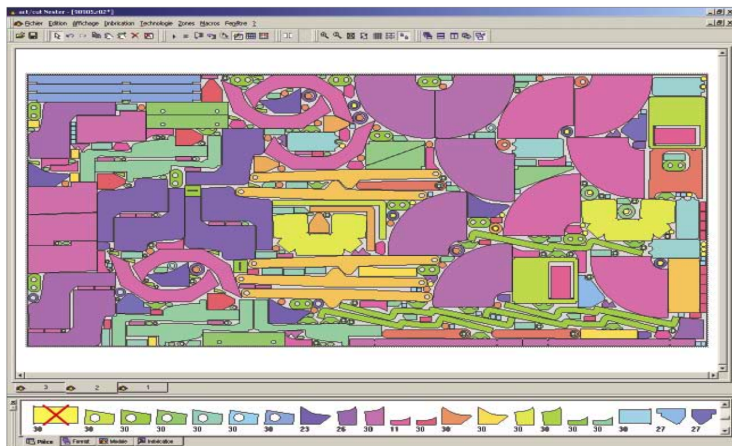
art'cut Nester - [S0005.f02*]

Fichier Edition Affichage Imbrication Technologie Zones Macros Fenêtre ?

3 2 1

30 30 30 30 30 30 23 26 30 11 30 30 30 30 30 30 30 27 27

Pièce Format Modèle Imbrication